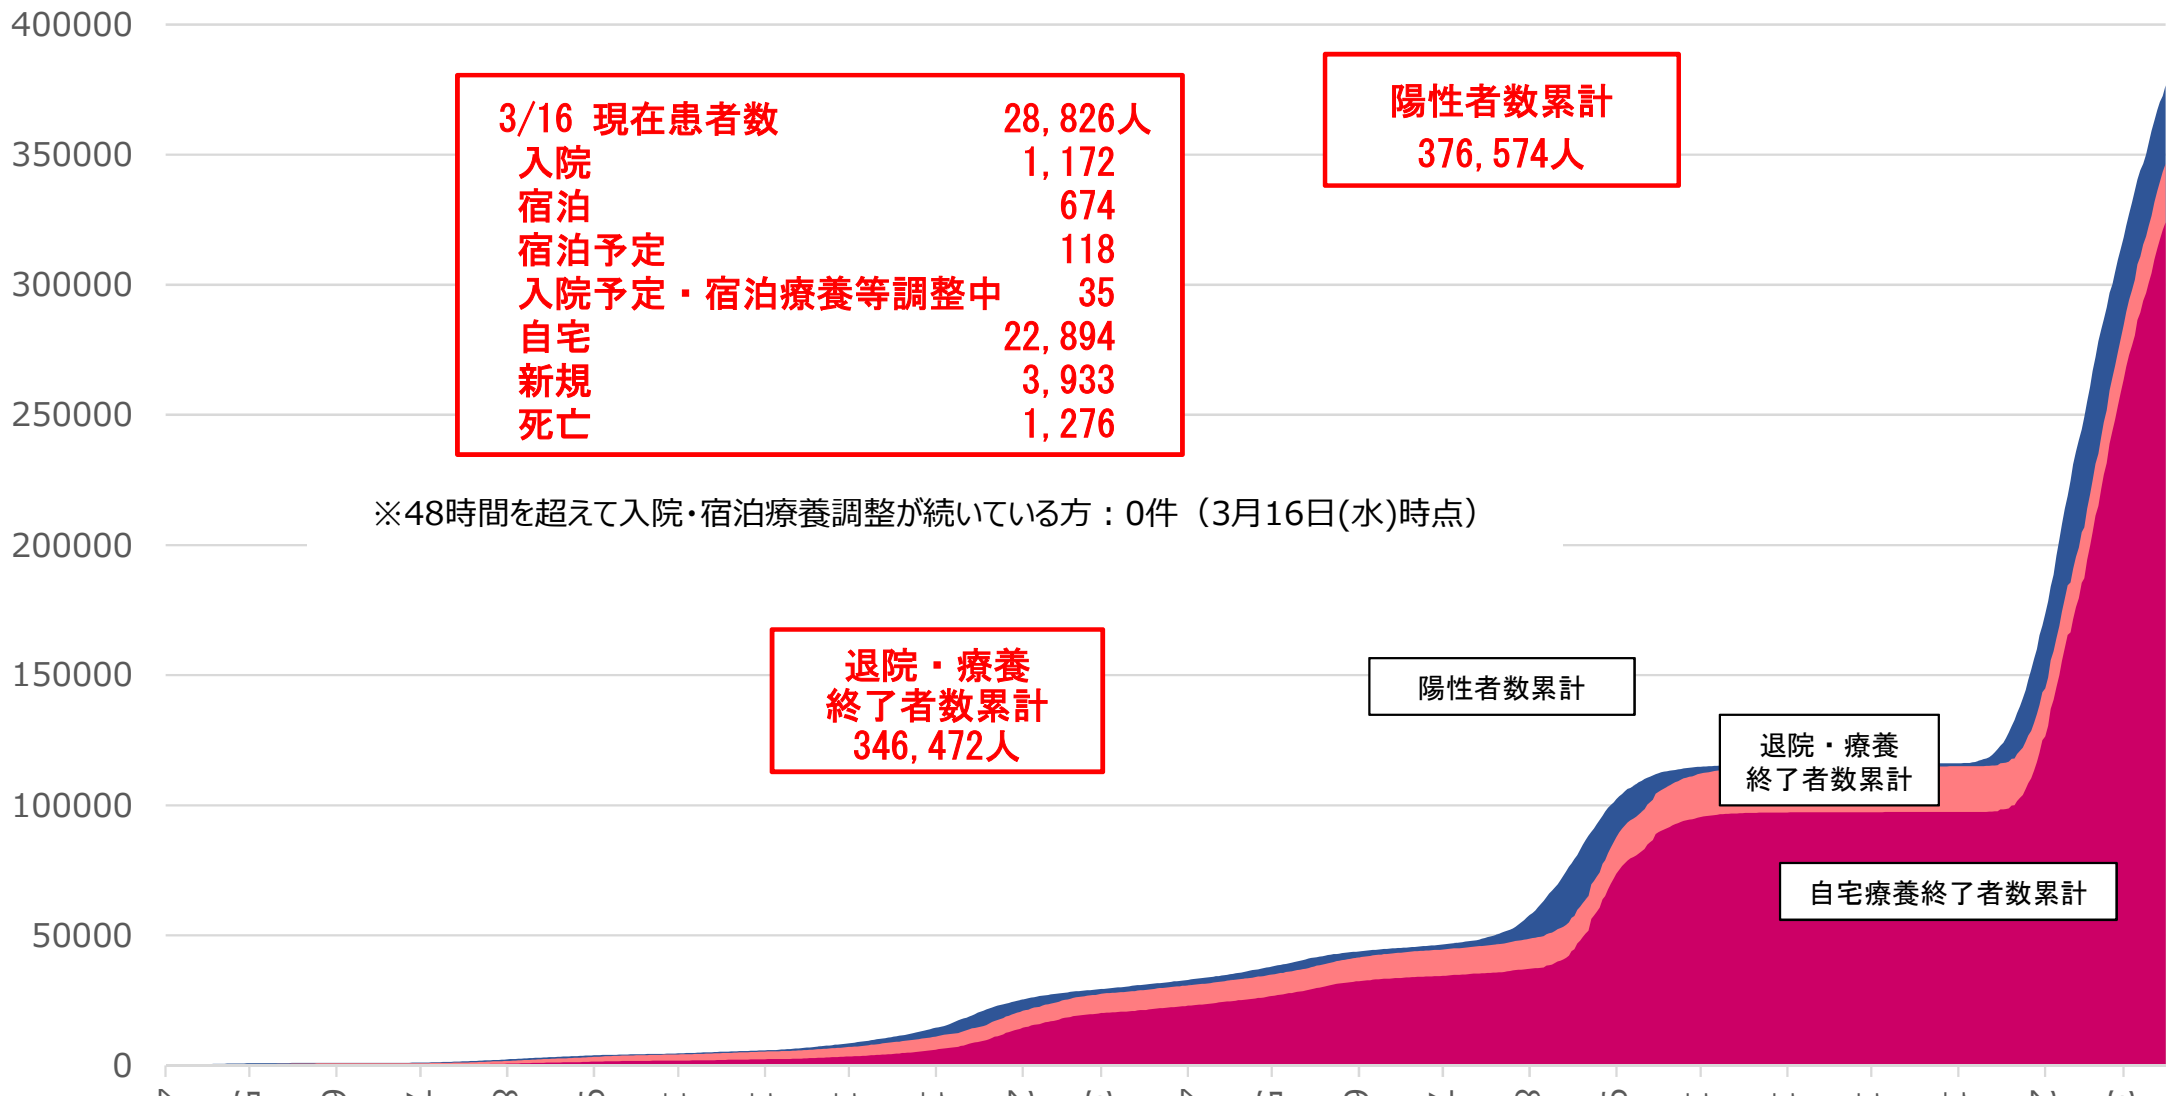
400000
350000
300000
250000
200000
150000
100000
50000
0

| 3/16 現在患者数 | 28,826人 |
|---|---|
| 入院 | 1,172 |
| 宿泊 | 674 |
| 宿泊予定 | 118 |
| 入院予定・宿泊療養等調整中 | 35 |
| 自宅 | 22,894 |
| 新規 | 3,933 |
| 死亡 | 1,276 |

陽性者数累計
376,574人

※48時間を超えて入院・宿泊療養調整が続いている方：0件（3月16日(水)時点）

退院・療養
終了者数累計
346,472人

陽性者数累計

退院・療養
終了者数累計

自宅療養終了者数累計